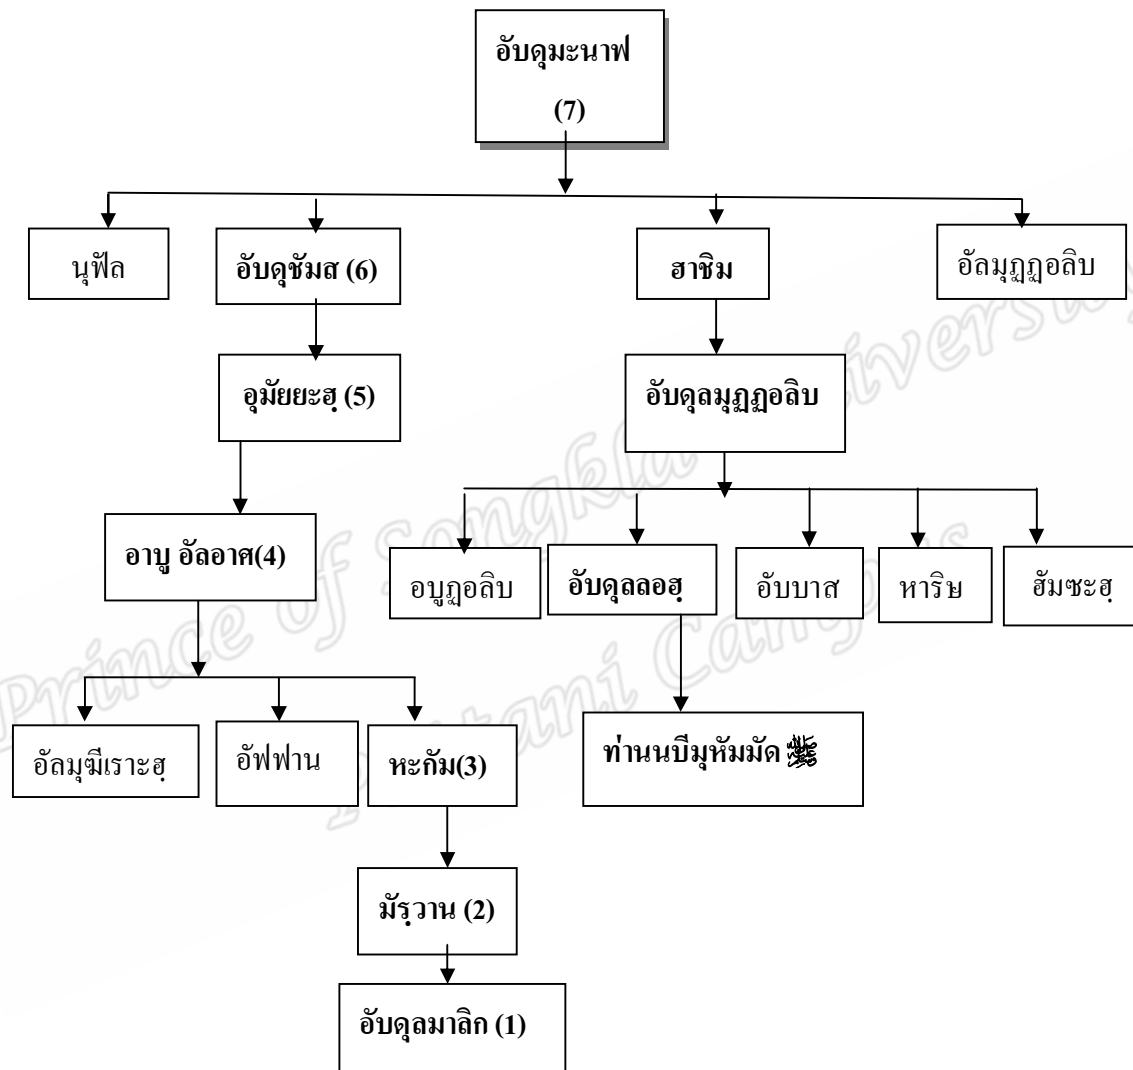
อับดุมะนาฟ
(7)

นุฟัล

อับดุชัมส (6)

ฮาชิม

อัลมุฏฏอลิบ

อุมัยยะฮฺ (5)

อับดุลมุฏฏอลิบ

อาบู อัลอาศ(4)

อบูฏอลิบ

อับดุลลอฮฺ

อับบาส

หาริษ

ฮัมซะฮฺ

อัลมุฆีเราะฮฺ

อัฟฟาน

หะกัม(3)

ท่านนบีมุหัมมัด ﷺ

มัรฺวาน (2)

อับดุลมาลิก (1)

Prince of Songkla University
Pattani Campus